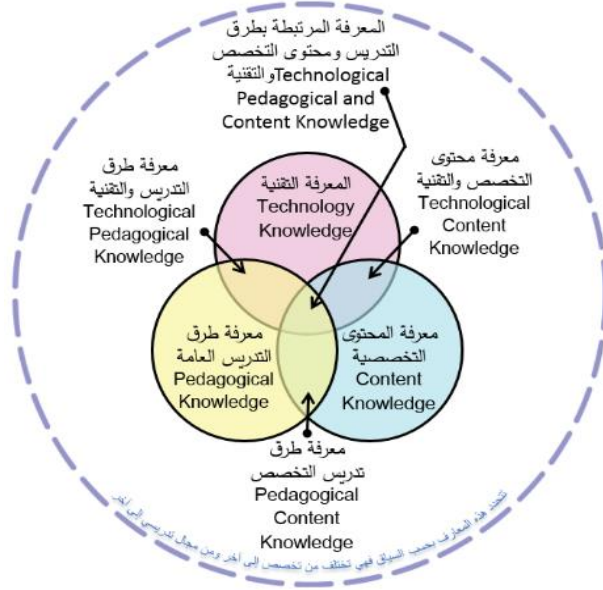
المعرفة المرتبطة بطرق التدريس ومحتوى التخصص والتقنية Technological Pedagogical and Content Knowledge

معرفة طرق التدريس والتقنية Technological Pedagogical Knowledge

المعرفة التقنية Technology Knowledge

معرفة محتوى التخصص والتقنية Technological Content Knowledge

معرفة طرق التدريس العامة Pedagogical Knowledge

معرفة المحتوى التخصصية Content Knowledge

معرفة طرق تدريس التخصص Pedagogical Content Knowledge

تتحدد هذه المعارف بحسب السياق فهي تختلف من تخصص إلى آخر ومن مجال تدريسي إلى آخر